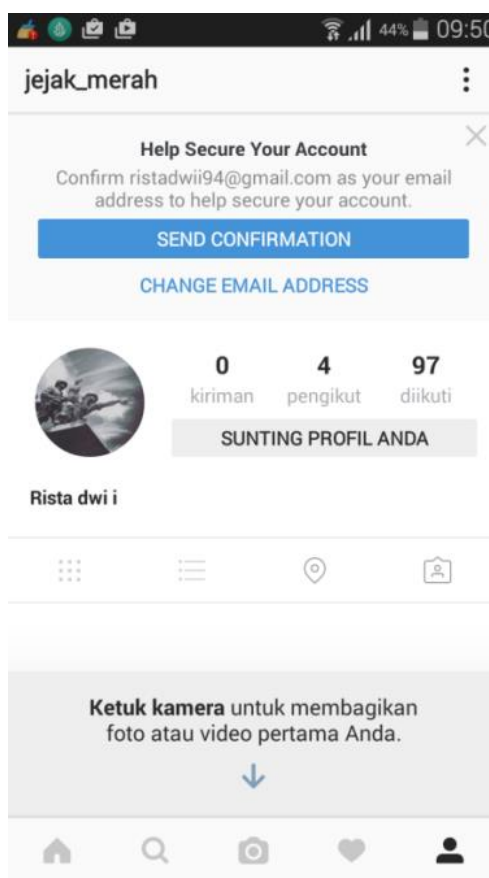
44% 09:50

jejak_merah

Help Secure Your Account

Confirm ristadwii94@gmail.com as your email address to help secure your account.

SEND CONFIRMATION

CHANGE EMAIL ADDRESS

| 0 | 4 | 97 |
|---|---|---|
| kiriman | pengikut | diikuti |

SUNTING PROFIL ANDA

Rista dwi i

**Ketuk kamera** untuk membagikan foto atau video pertama Anda.